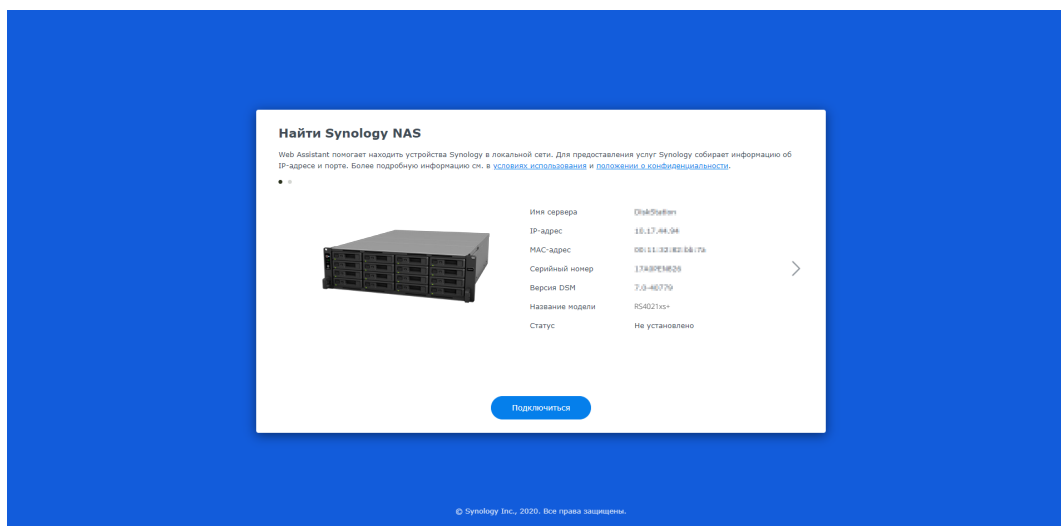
Найти Synology NAS

Web Assistant помогает находить устройства Synology в локальной сети. Для предоставления услуг Synology собирает информацию об IP-адресе и порте. Более подробную информацию см. в условиях использования и положении о конфиденциальности.

| | |
|---|---|
| Имя сервера | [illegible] |
| IP-адрес | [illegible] |
| MAC-адрес | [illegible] |
| Серийный номер | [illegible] |
| Версия DSM | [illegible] |
| Название модели | RS4021xs+ |
| Статус | Не установлено |

Подключиться

© Synology Inc., 2020. Все права защищены.